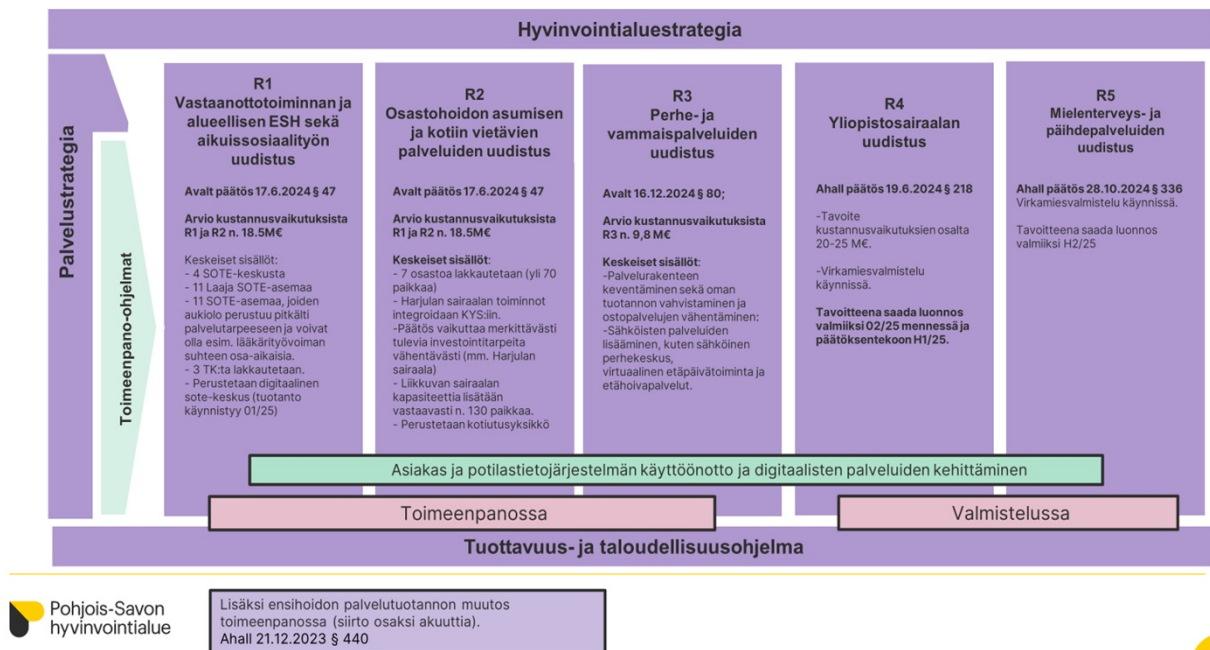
Hyvinvointialuestrategia

Palvelustrategia

Toimeenpano-ohjelmat

R1
Vastaanottotoiminnan ja alueellisen ESH sekä aikuissosiaalityön uudistus

Avalt päätös 17.6.2024 § 47

Arvio kustannusvaikutuksista R1 ja R2 n. 18.5M€

Keskeiset sisällöt:
- 4 SOTE-keskusta
- 11 Laaja SOTE-asemaa
- 11 SOTE-asemaa, joiden aukiolo perustuu pitkälti palvelutarpeeseen ja voivat olla esim. lääkärityövoiman suhteen osa-aikaisia.
- 3 TK:ta lakkautetaan.
- Perustetaan digitaalinen sote-keskus (tuotanto käynnistyy 01/25)

R2
Osastohoidon asumisen ja kotiin vietävien palveluiden uudistus

Avalt päätös 17.6.2024 § 47

Arvio kustannusvaikutuksista R1 ja R2 n. 18.5M€

Keskeiset sisällöt:
- 7 osastoa lakkautetaan (yli 70 paikkaa)
- Harjulan sairaalan toiminnot integroidaan KYS:iin.
-Päätös vaikuttaa merkittävästi tulevia investointitarpeita vähentävästi (mm. Harjulan sairaala)
- Liikkuvan sairaalan kapasiteettia lisätään vastaavasti n. 130 paikkaa.
- Perustetaan kotiutusyksikkö

R3
Perhe- ja vammaispalveluiden uudistus

Avalt 16.12.2024 § 80;

Arvio kustannusvaikutuksista R3 n. 9,8 M€

Keskeiset sisällöt:
-Palvelurakenteen keventäminen sekä oman tuotannon vahvistaminen ja ostopalvelujen vähentäminen:
-Sähköisten palveluiden lisääminen, kuten sähköinen perhekeskus, virtuaalinen etäpäivätoiminta ja etähoivapalvelut.

R4
Yliopistosairaalan uudistus

Ahall päätös 19.6.2024 § 218

-Tavoite kustannusvaikutuksien osalta 20-25 M€.

-Virkamiesvalmistelu käynnissä.

Tavoitteena saada luonnos valmiiksi 02/25 mennessä ja päätöksentekoon H1/25.

R5
Mielenterveys- ja päihdepalveluiden uudistus

Ahall päätös 28.10.2024 § 336
Virkamiesvalmistelu käynnissä.

Tavoitteena saada luonnos valmiiksi H2/25

Asiakas ja potilastietojärjestelmän käyttöönotto ja digitaalisten palveluiden kehittäminen

Toimeenpanossa

Valmistelussa

Tuottavuus- ja taloudellisuusohjelma

Pohjois-Savon hyvinvointialue

Lisäksi ensihoidon palvelutuotannon muutos toimeenpanossa (siirto osaksi akuuttia).
Ahall 21.12.2023 § 440